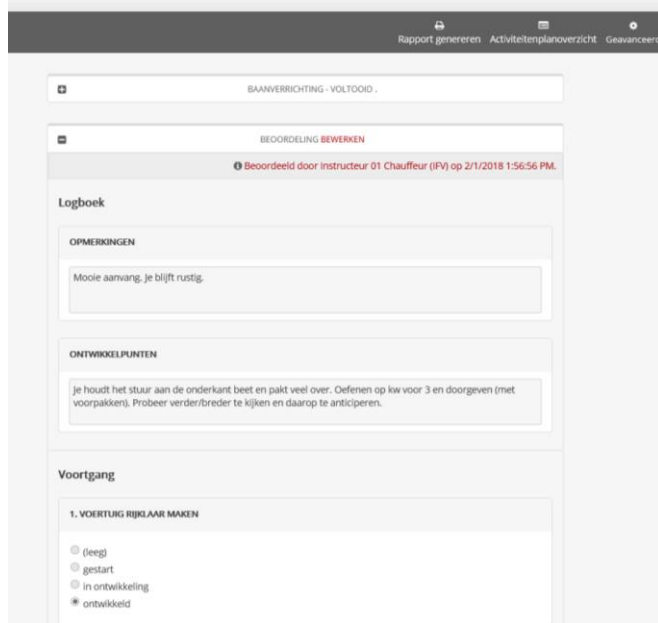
Rapport genereren Activiteitenplanoverzicht Geavanceer

BAANVERRICHTING - VOLTOOID .

BEOORDELING BEWERKEN

Beoordeeld door Instructeur 01 Chauffeur (IFV) op 2/1/2018 1:56:56 PM.

Logboek

OPMERKINGEN

Mooie aanvang. Je blijft rustig.

ONTWIKKELPUNTEN

Je houdt het stuur aan de onderkant beet en pakt veel over. Oefenen op kw voor 3 en doorgeven (met voorpakken). Probeer verder/breder te kijken en daarop te anticiperen.

Voortgang

1. VOERTUIG RIJKLAAR MAKEN

(leeg)
gestart
in ontwikkeling
ontwikkeld